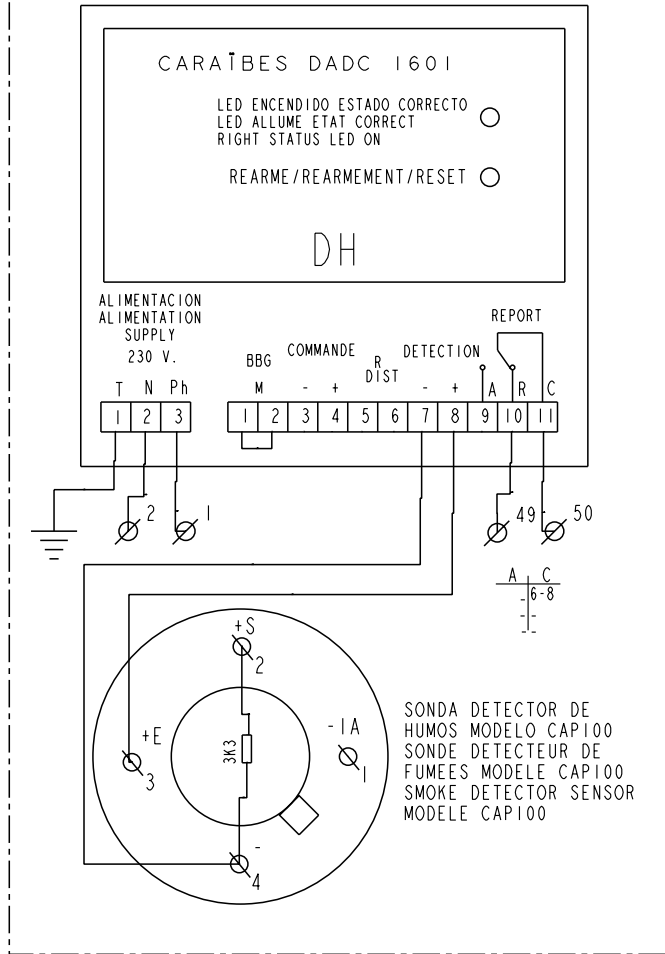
CARAÏBES DADC 1601

LED ENCENDIDO ESTADO CORRECTO
LED ALLUME ETAT CORRECT
RIGHT STATUS LED ON

REARME/REARMEMENT/RESET

DH

ALIMENTACION
ALIMENTATION
SUPPLY
230 V.

T N Ph
1 2 3

BBG
M

COMMANDE
- +

R
DIST

DETECTION
- +

REPORT
A R C

1 2 3 4 5 6 7 8 9 10 11

2 1

49 50

A C
6-8

+S
2

+E
3

-IA
1

3K3

-
4

SONDA DETECTOR DE HUMOS MODELO CAP100
SONDE DETECTEUR DE FUMEES MODELE CAP100
SMOKE DETECTOR SENSOR MODELE CAP100